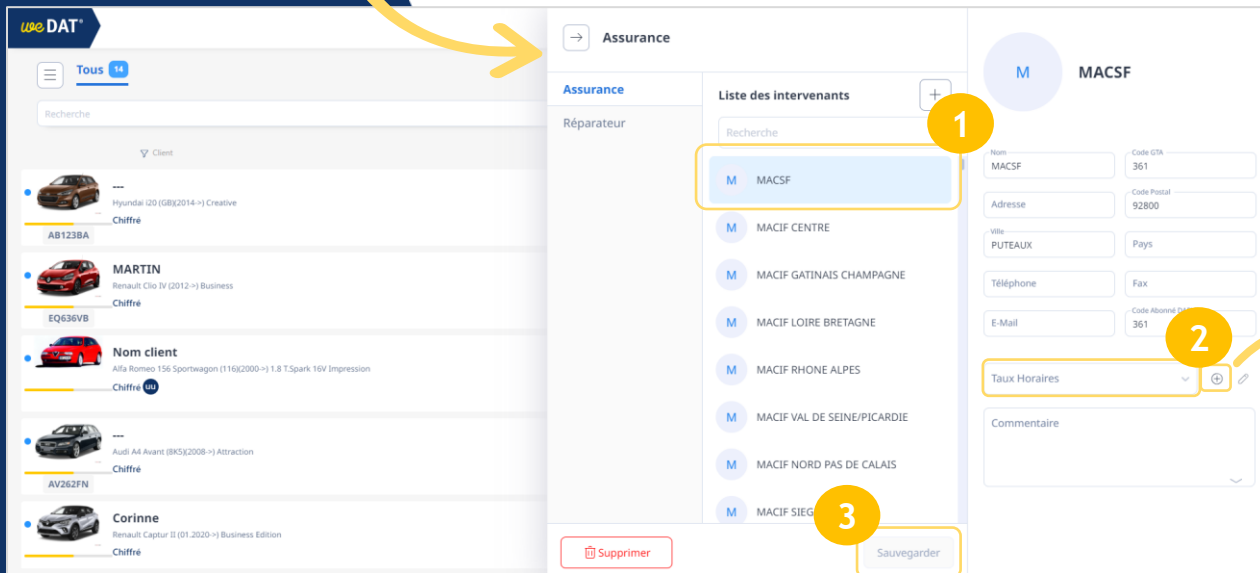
weDAT®

Tous 14

Recherche

Client

---
Hyundai i20 (GB)(2014->) Creative
Chiffré
AB123BA

MARTIN
Renault Clio IV (2012->) Business
Chiffré
EQ636VB

Nom client
Alfa Romeo 156 Sportwagon (116)(2000->) 1.8 T.Spark 16V Impression
Chiffré UU

---
Audi A4 Avant (8K5)(2008->) Attraction
Chiffré
AV262FN

Corinne
Renault Captur II (01.2020->) Business Edition
Chiffré

Assurance

Assurance
Réparateur

Liste des intervenants
Recherche
1
M MACSF
M MACIF CENTRE
M MACIF GATINAIS CHAMPAGNE
M MACIF LOIRE BRETAGNE
M MACIF RHONE ALPES
M MACIF VAL DE SEINE/PICARDIE
M MACIF NORD PAS DE CALAIS
M MACIF SIEG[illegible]
3
Supprimer
Sauvegarder

M MACSF

Nom
MACSF
Code GTA
361
Adresse
Code Postal
92800
Ville
PUTEAUX
Pays
Téléphone
Fax
E-Mail
Code Abonné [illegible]
361
2
Taux Horaires
Commentaire